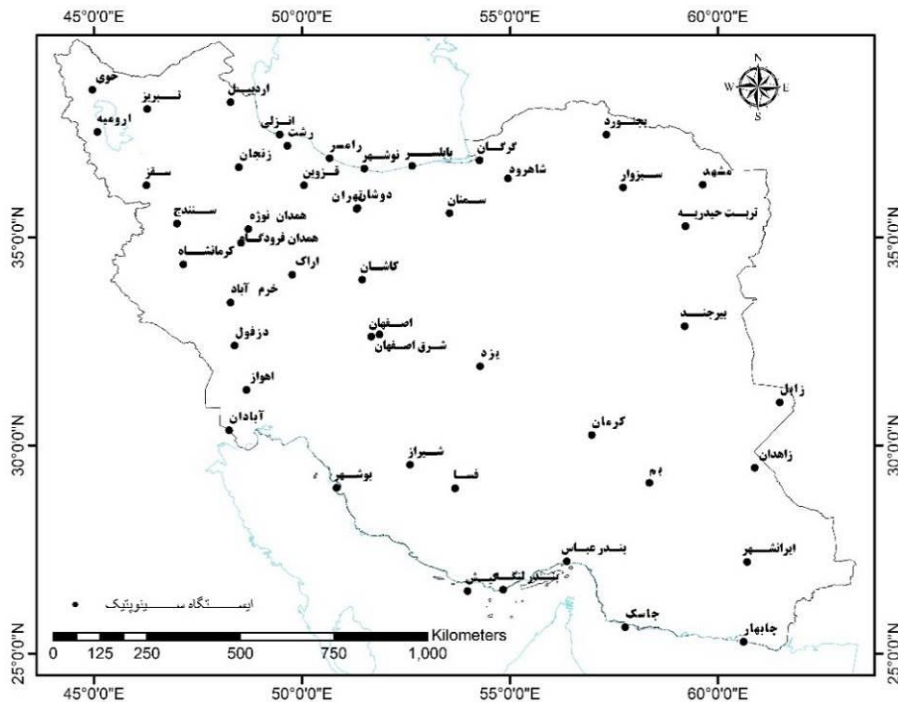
45°0'0"E
50°0'0"E
55°0'0"E
60°0'0"E

N
W
E
S

خوی
تبریز
ارومیه
اردبیل
انزلی
رشت
زنجان
سقز
رامسر
نوشهر
بابلسر
گرگان
بجنورد
قزوین
شاهرود
سبزوار
مشهد
دوشانتهران
سمنان
سنندج
همدان نوژه
همدان فرودگاه
تربت حیدریه
کرمانشاه
اراک
کاشان
خرم آباد
بیرجند
اصفهان
شرق اصفهان
دزفول
یزد
اهواز
زابل
آبادان
کرمان
زاهدان
شیراز
بم
بوشهر
فسا
بندرعباس
ایرانشهر
بندرلنگه
کیش
جاسک
چابهار

ایستگاه سینوپتیک

Kilometers
0 125 250 500 750 1,000

35°0'0"N
30°0'0"N
25°0'0"N
35°0'0"N
30°0'0"N
25°0'0"N

45°0'0"E
50°0'0"E
55°0'0"E
60°0'0"E